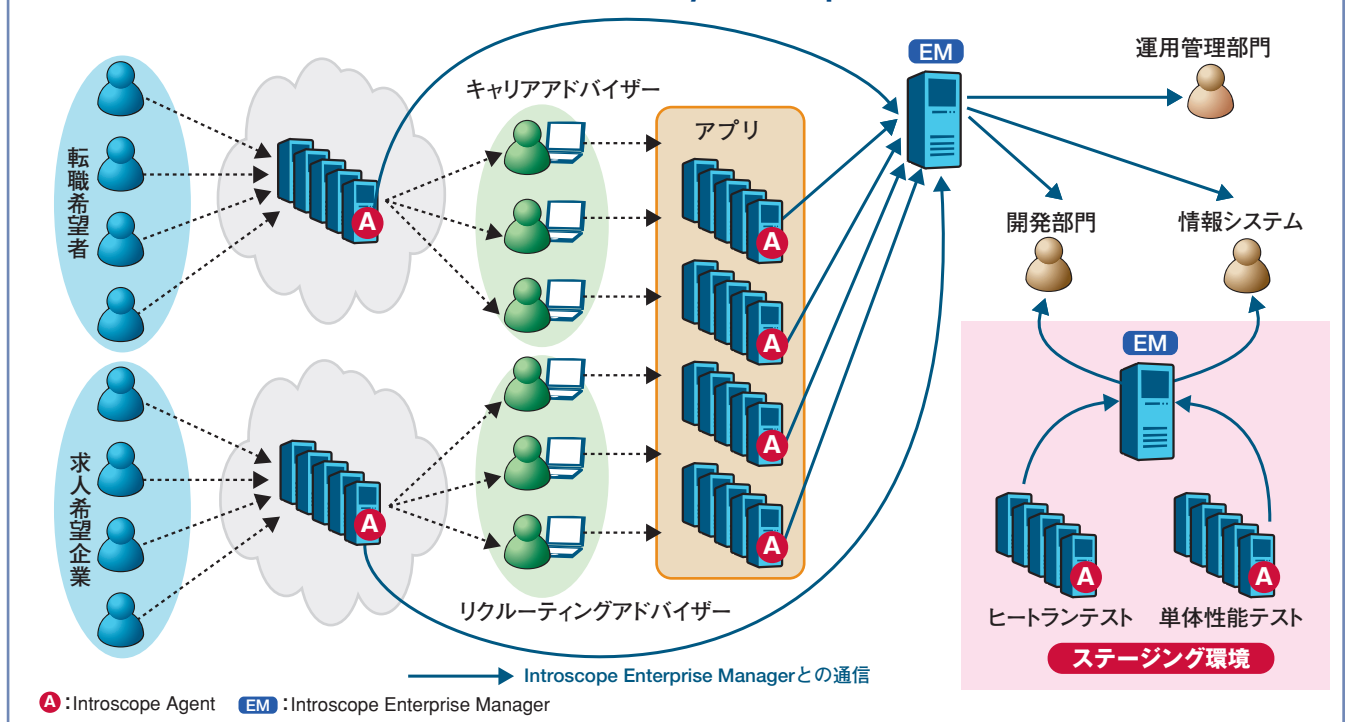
転職希望者

A

キャリアアドバイザー

アプリ

A

A

A

A

EM

運用管理部門

開発部門

情報システム

求人希望企業

A

リクルーティングアドバイザー

EM

A

A

ヒートランテスト

単体性能テスト

ステージング環境

Introscope Enterprise Managerとの通信

A:Introscope Agent EM:Introscope Enterprise Manager